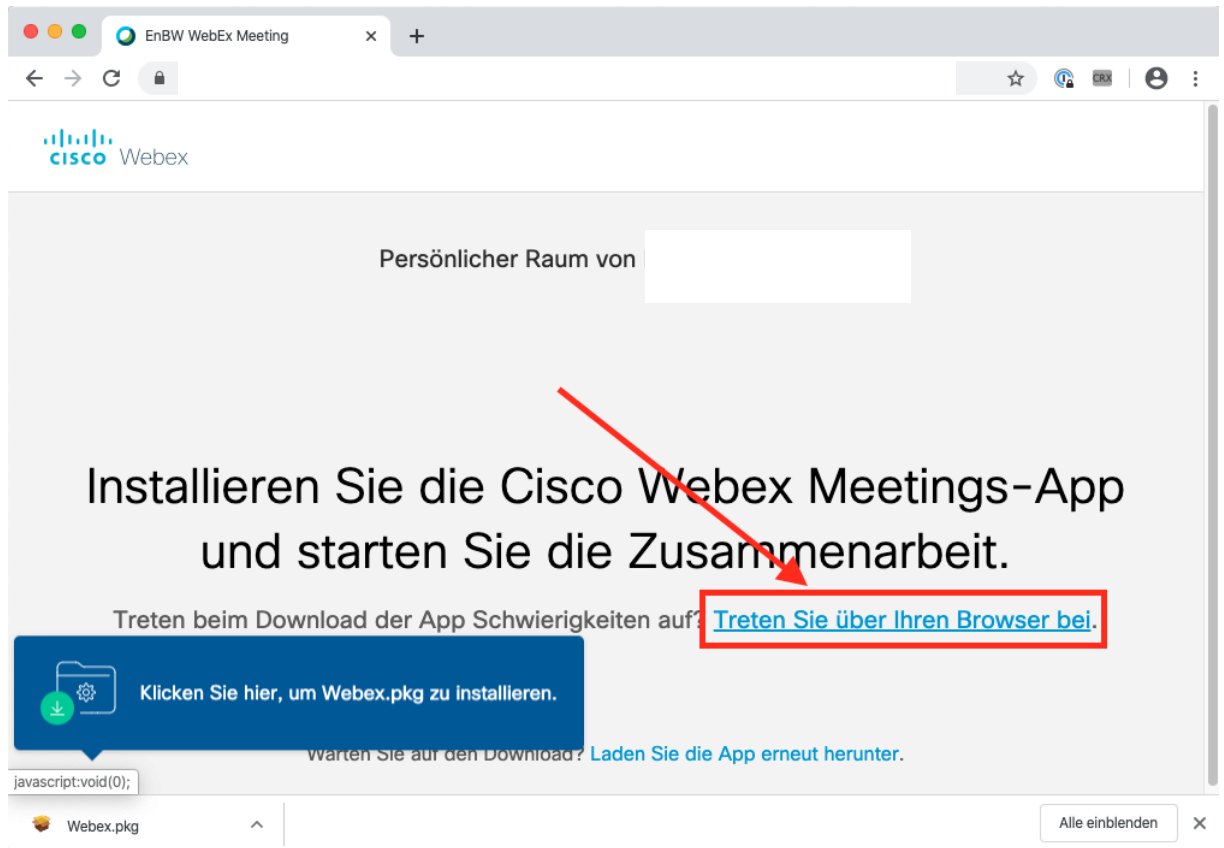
EnBW WebEx Meeting

CRX

cisco Webex

Persönlicher Raum von

Installieren Sie die Cisco Webex Meetings-App und starten Sie die Zusammenarbeit.

Treten beim Download der App Schwierigkeiten auf? Treten Sie über Ihren Browser bei.

Klicken Sie hier, um Webex.pkg zu installieren.

Warten Sie auf den Download? Laden Sie die App erneut herunter.

javascript:void(0);

Webex.pkg

Alle einblenden